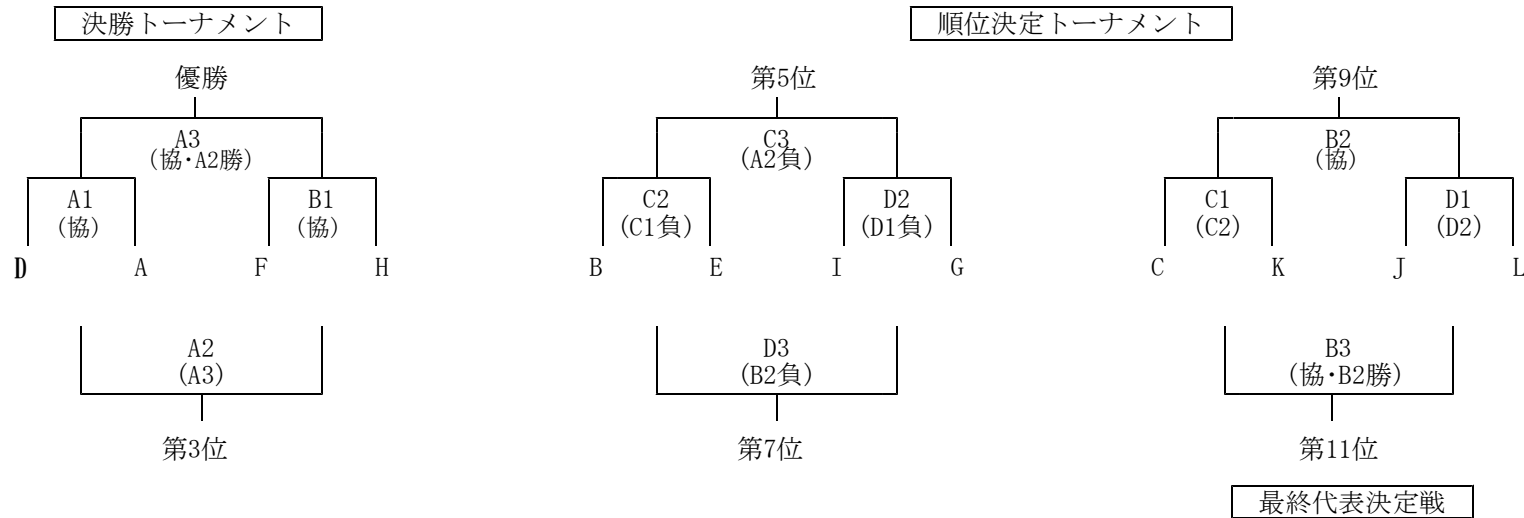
決勝トーナメント

順位決定トーナメント

優勝

A3
(協・A2勝)

A1
(協)

B1
(協)

D A F H

A2
(A3)

第3位

第5位

C3
(A2負)

C2
(C1負)

D2
(D1負)

B E I G

D3
(B2負)

第7位

第9位

B2
(協)

C1
(C2)

D1
(D2)

C K J L

B3
(協・B2勝)

第11位

最終代表決定戦